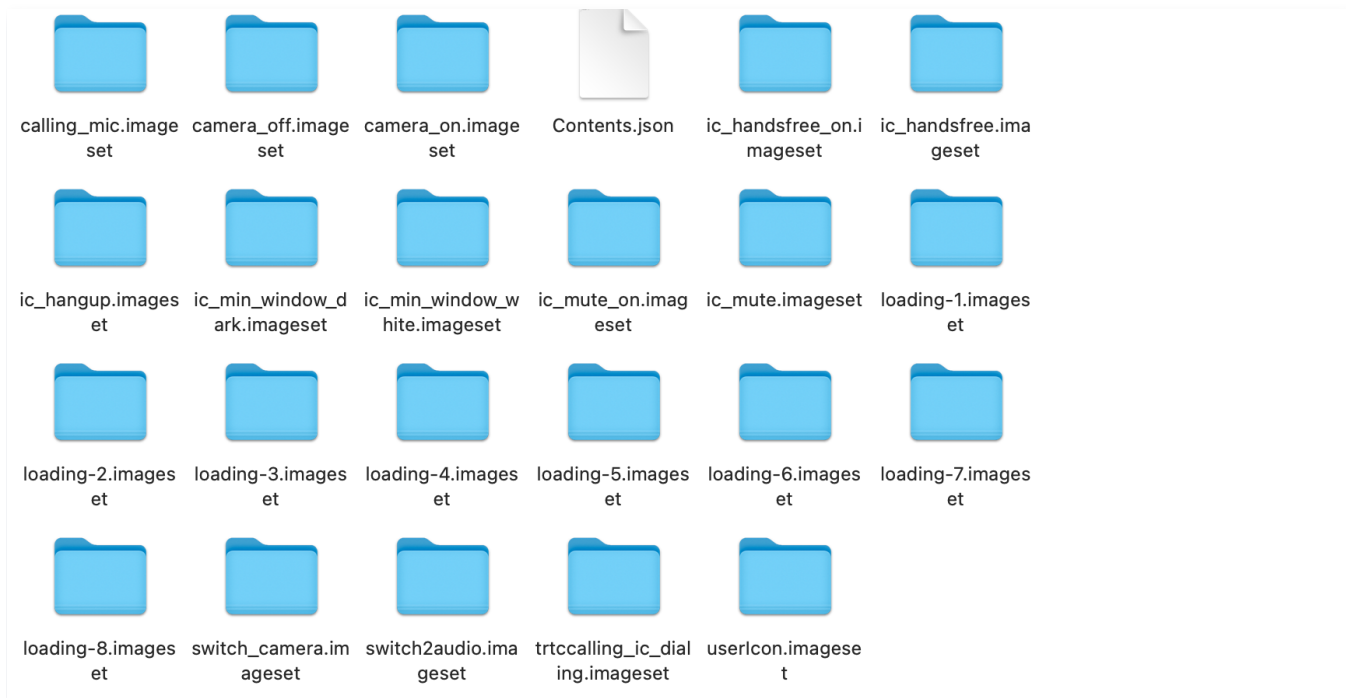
calling_mic.imageset

camera_off.imageset

camera_on.imageset

Contents.json

ic_handsfree_on.imageset

ic_handsfree.imageset

ic_hangup.imageset

ic_min_window_dark.imageset

ic_min_window_white.imageset

ic_mute_on.imageset

ic_mute.imageset

loading-1.imageset

loading-2.imageset

loading-3.imageset

loading-4.imageset

loading-5.imageset

loading-6.imageset

loading-7.imageset

loading-8.imageset

switch_camera.imageset

switch2audio.imageset

trtccalling_ic_dialing.imageset

userIcon.imageset